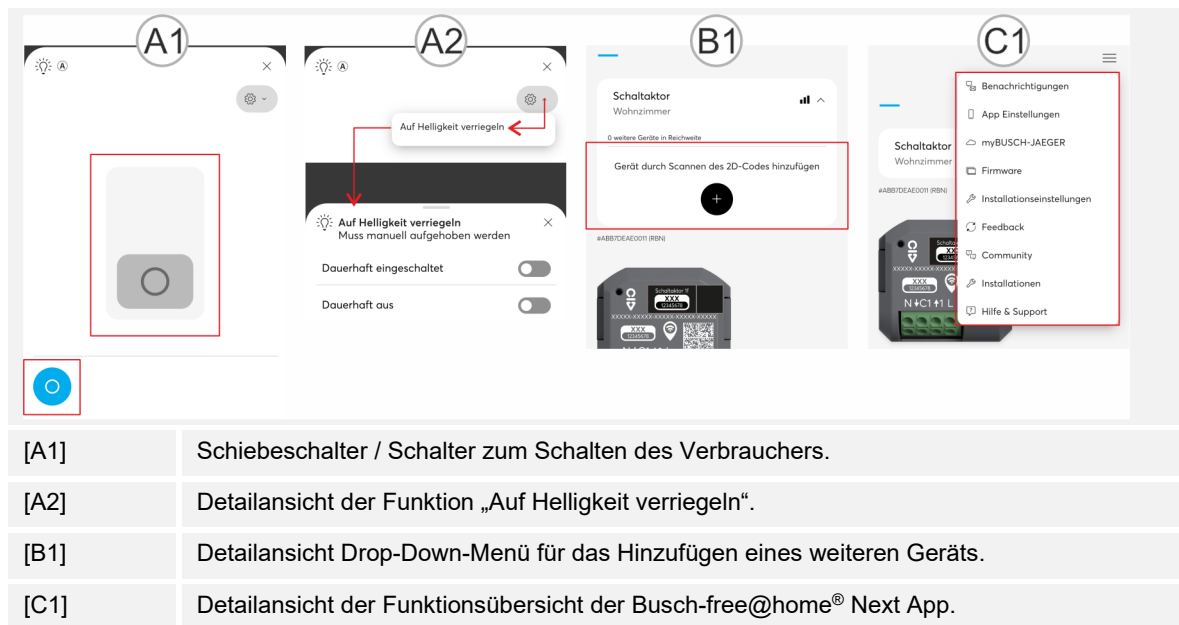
A1

A2

Auf Helligkeit verriegeln

Auf Helligkeit verriegeln
Muss manuell aufgehoben werden

Dauerhaft eingeschaltet

Dauerhaft aus

B1

Schaltaktor
Wohnzimmer

0 weitere Geräte in Reichweite

Gerät durch Scannen des 2D-Codes hinzufügen

#ABB7DEAE0011 (RBN)

Schaltaktor 1f
XXX
12345678

XXX
12345678

C1

Benachrichtigungen
App Einstellungen
myBUSCH-JAEGER
Firmware
Installationseinstellungen
Feedback
Community
Installationen
Hilfe & Support

Schaltaktor
Wohnzimmer

#ABB7DEAE0011 (RBN)

XXX
12345678

N C1 1 L

| [A1] | Schiebeschalter / Schalter zum Schalten des Verbrauchers. |
|---|---|
| [A2] | Detailansicht der Funktion „Auf Helligkeit verriegeln“. |
| [B1] | Detailansicht Drop-Down-Menü für das Hinzufügen eines weiteren Geräts. |
| [C1] | Detailansicht der Funktionsübersicht der Busch-free@home® Next App. |